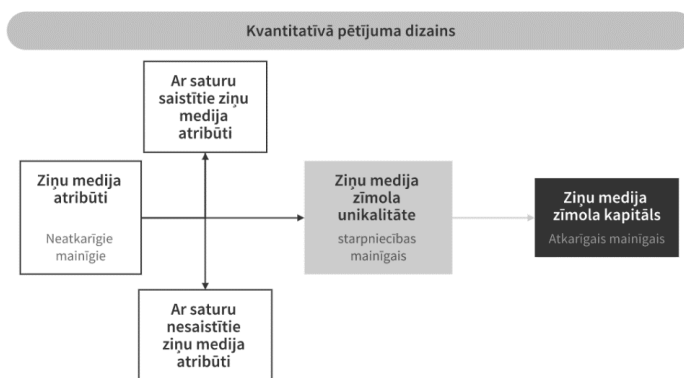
Kvantitatīvā pētījuma dizains

Ar saturu saistītie ziņu medija atribūti

Ziņu medija atribūti

Neatkarīgie mainīgie

Ziņu medija zīmola unikalitāte

starpniecības mainīgais

Ziņu medija zīmola kapitāls

Atkarīgais mainīgais

Ar saturu nesaistītie ziņu medija atribūti